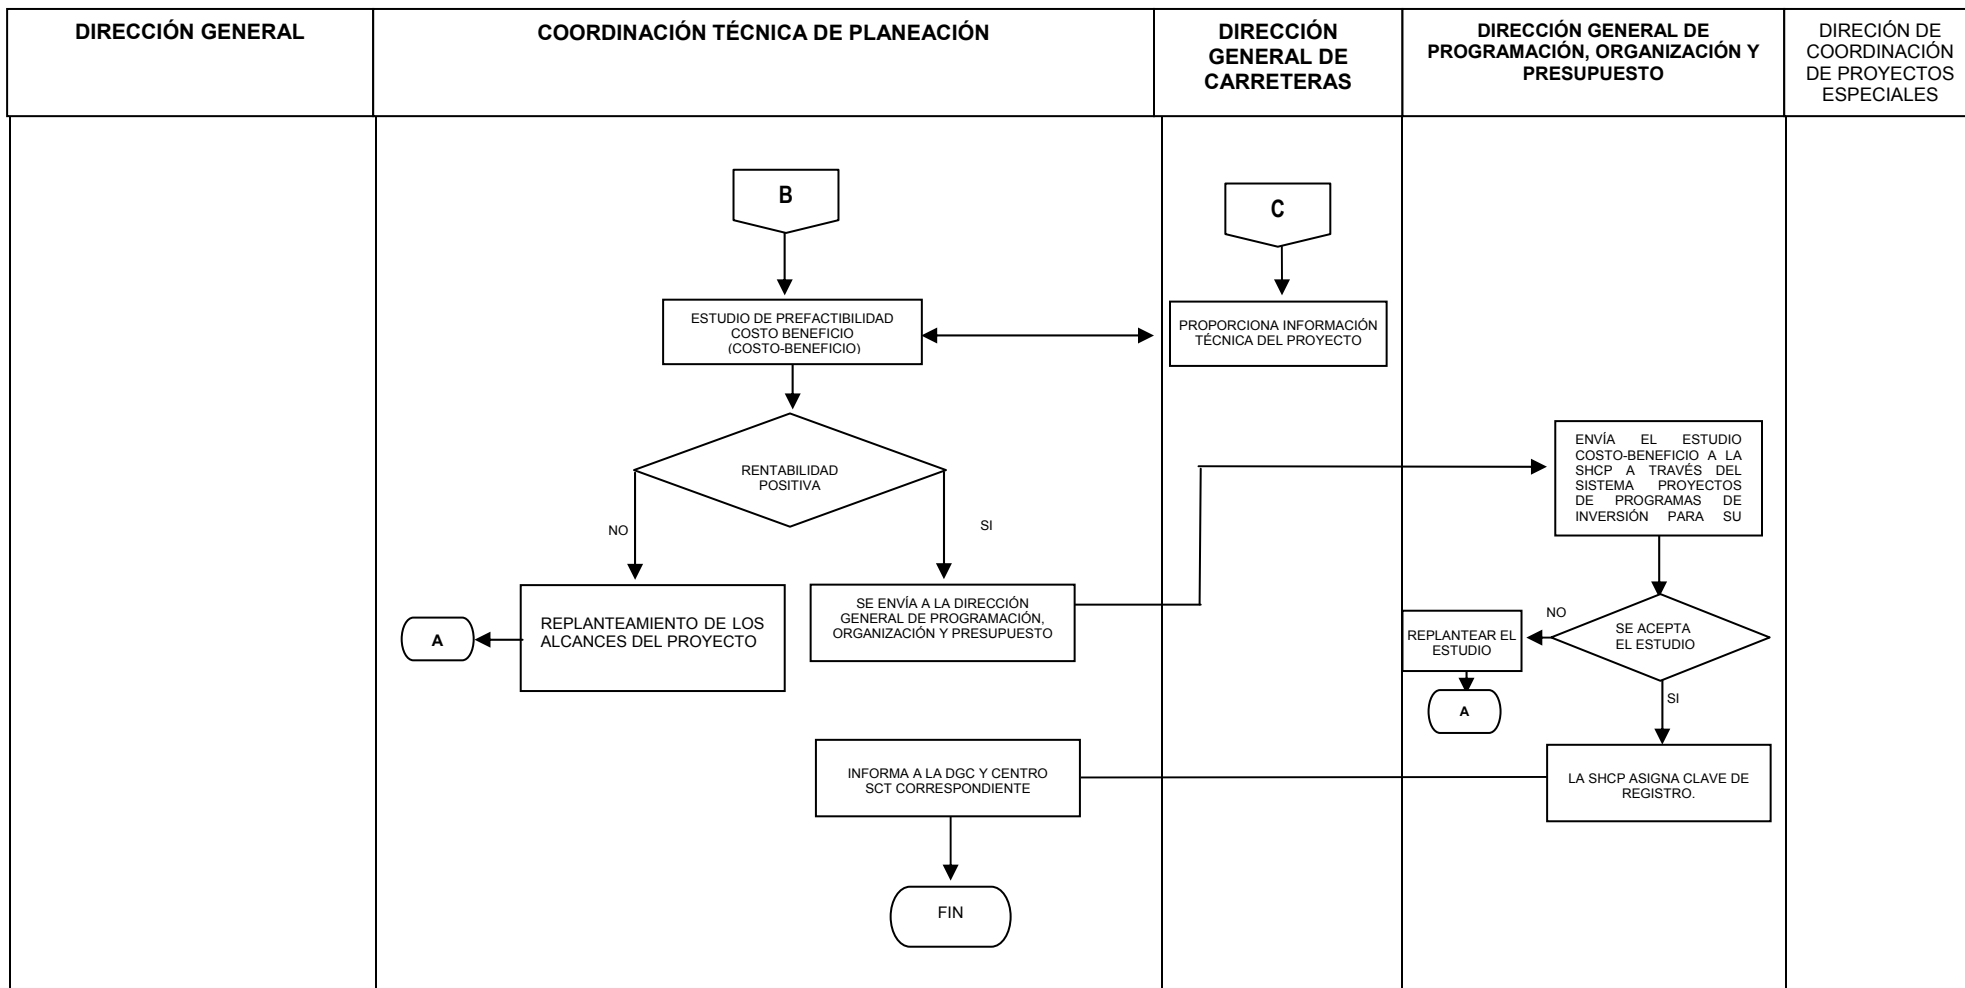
| DIRECCIÓN GENERAL | COORDINACIÓN TÉCNICA DE PLANEACIÓN | DIRECCIÓN GENERAL DE CARRETERAS | DIRECCIÓN GENERAL DE PROGRAMACIÓN, ORGANIZACIÓN Y PRESUPUESTO | DIRECIÓN DE COORDINACIÓN DE PROYECTOS ESPECIALES |
|---|---|---|---|---|

B

C

ESTUDIO DE PREFACTIBILIDAD COSTO BENEFICIO (COSTO-BENEFICIO)

PROPORCIONA INFORMACIÓN TÉCNICA DEL PROYECTO

RENTABILIDAD POSITIVA

NO

SI

ENVÍA EL ESTUDIO COSTO-BENEFICIO A LA SHCP A TRAVÉS DEL SISTEMA PROYECTOS DE PROGRAMAS DE INVERSIÓN PARA SU

REPLANTEAMIENTO DE LOS ALCANCES DEL PROYECTO

A

SE ENVÍA A LA DIRECCIÓN GENERAL DE PROGRAMACIÓN, ORGANIZACIÓN Y PRESUPUESTO

NO

REPLANTEAR EL ESTUDIO

SE ACEPTA EL ESTUDIO

A

SI

INFORMA A LA DGC Y CENTRO SCT CORRESPONDIENTE

LA SHCP ASIGNA CLAVE DE REGISTRO.

FIN